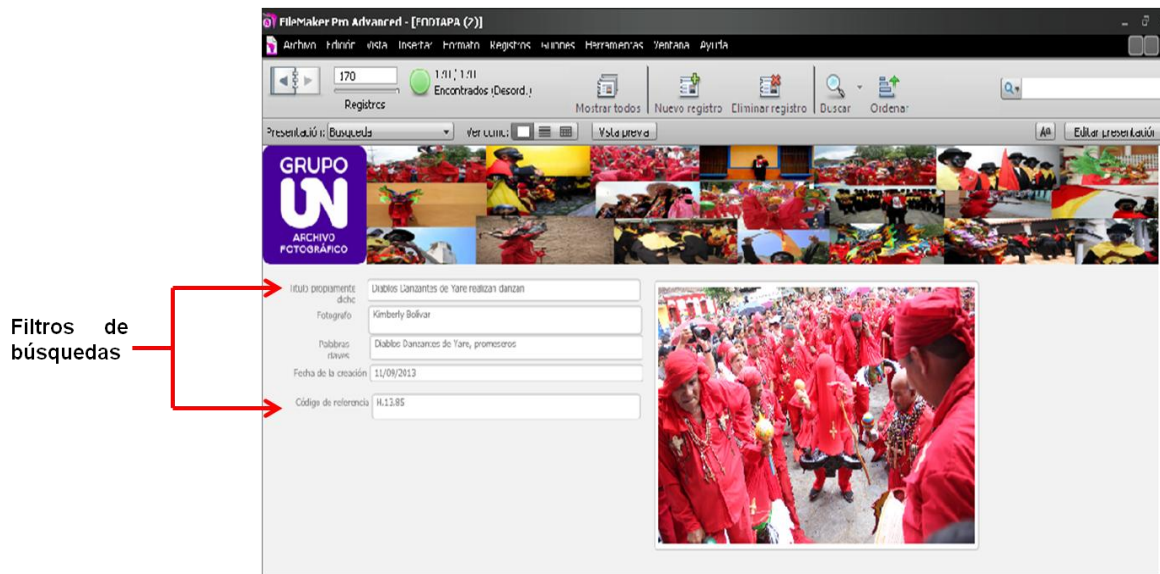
FileMaker Pro Advanced - [FOTTAPA (2)]

Archivo Edición Vista Insertar Formato Registros Guiones Herramientas Ventana Ayuda

170

Registros

1.910 / 1.910
Encontrados (Desord.)

Mostrar todos

Nuevo registro

Eliminar registro

Buscar

Ordenar

Presentación: Búsqueda

Ver como:

Vista previa

Aa

Editar presentación

GRUPO
UN
ARCHIVO FOTOGRÁFICO

Filtros de búsquedas

Título propiamente dicho
Diablos Danzantes de Yare realizan danzan

Fotógrafo
Kimberly Bolívar

Palabras claves
Diablos Danzantes de Yare, promeseros

Fecha de la creación
11/09/2013

Código de referencia
H.13.85